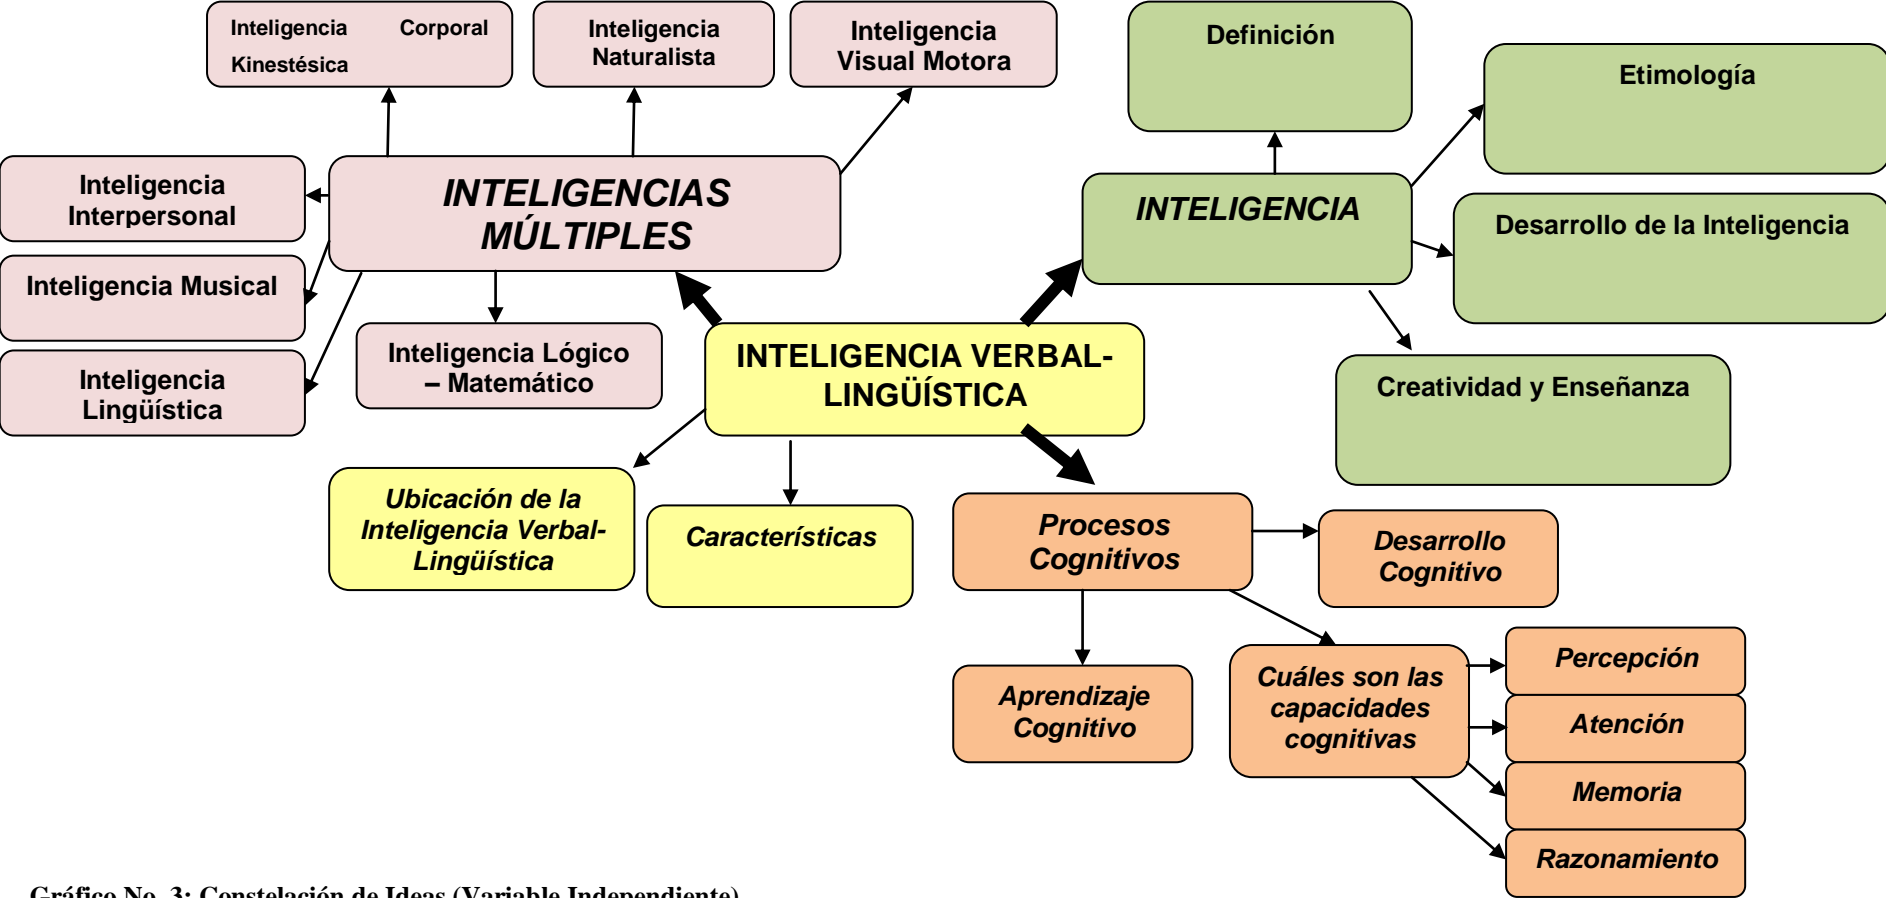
Inteligencia Corporal Kinestésica

Inteligencia Naturalista

Inteligencia Visual Motora

Definición

Etimología

Inteligencia Interpersonal

INTELIGENCIAS MÚLTIPLES

INTELIGENCIA

Desarrollo de la Inteligencia

Inteligencia Musical

Inteligencia Lingüística

Inteligencia Lógico – Matemático

INTELIGENCIA VERBAL-LINGÜÍSTICA

Creatividad y Enseñanza

Ubicación de la Inteligencia Verbal-Lingüística

Características

Procesos Cognitivos

Desarrollo Cognitivo

Aprendizaje Cognitivo

Cuáles son las capacidades cognitivas

Percepción

Atención

Memoria

Razonamiento

Gráfico No. 3: Constelación de Ideas (Variable Independiente)